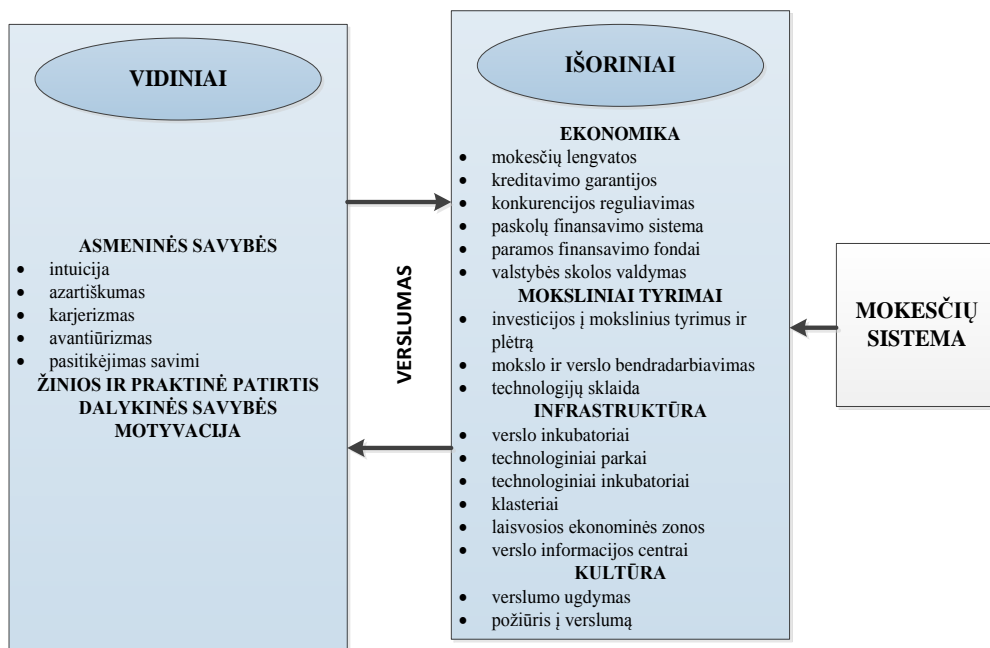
VIDINIAI

ASMENINĖS SAVYBĖS
- intuicija
- azartiškumas
- karjerizmas
- avantiūrizmas
- pasitikėjimas savimi

ŽINIOS IR PRAKTINĖ PATIRTIS
DALYKINĖS SAVYBĖS
MOTYVACIJA

VERSLUMAS

IŠORINIAI

EKONOMIKA
- mokesčių lengvatos
- kreditavimo garantijos
- konkurencijos reguliavimas
- paskolų finansavimo sistema
- paramos finansavimo fondai
- valstybės skolos valdymas

MOKSLINIAI TYRIMAI
- investicijos į mokslinius tyrimus ir plėtrą
- mokslo ir verslo bendradarbiavimas
- technologijų sklaida

INFRASTRUKTŪRA
- verslo inkubatoriai
- technologiniai parkai
- technologiniai inkubatoriai
- klasteriai
- laisvosios ekonominės zonos
- verslo informacijos centrai

KULTŪRA
- verslumo ugdymas
- požiūris į verslumą

MOKESČIŲ SISTEMA